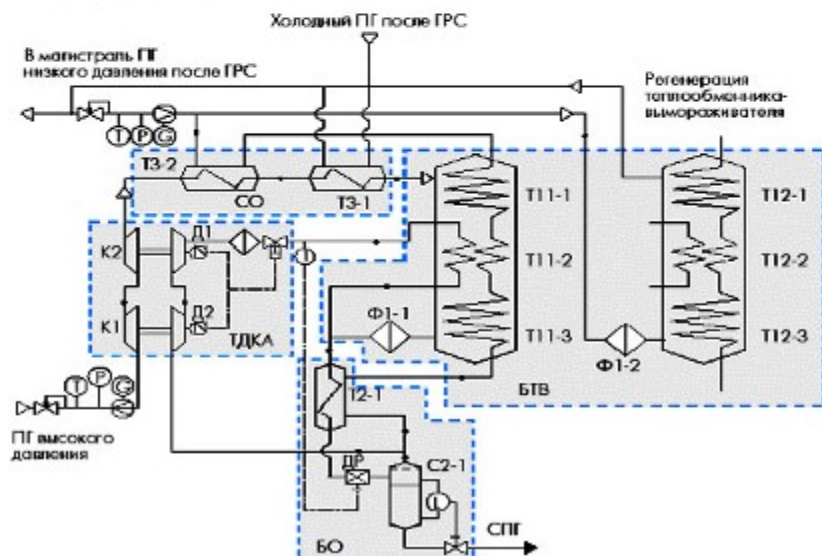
Холодный ПГ после ГРС

В магистраль ПГ низкого давления после ГРС

Регенерация теплообменника-вымораживателя

T P G

ТЗ-2

СО

ТЗ-1

Т11-1

Т12-1

К2

Д1

Т11-2

Т12-2

К1

Д2

Ф1-1

ТДКА

Т11-3

Ф1-2

Т12-3

Т2-1

БТВ

T P G

ПГ высокого давления

ДР

С2-1

L

БО

СПГ